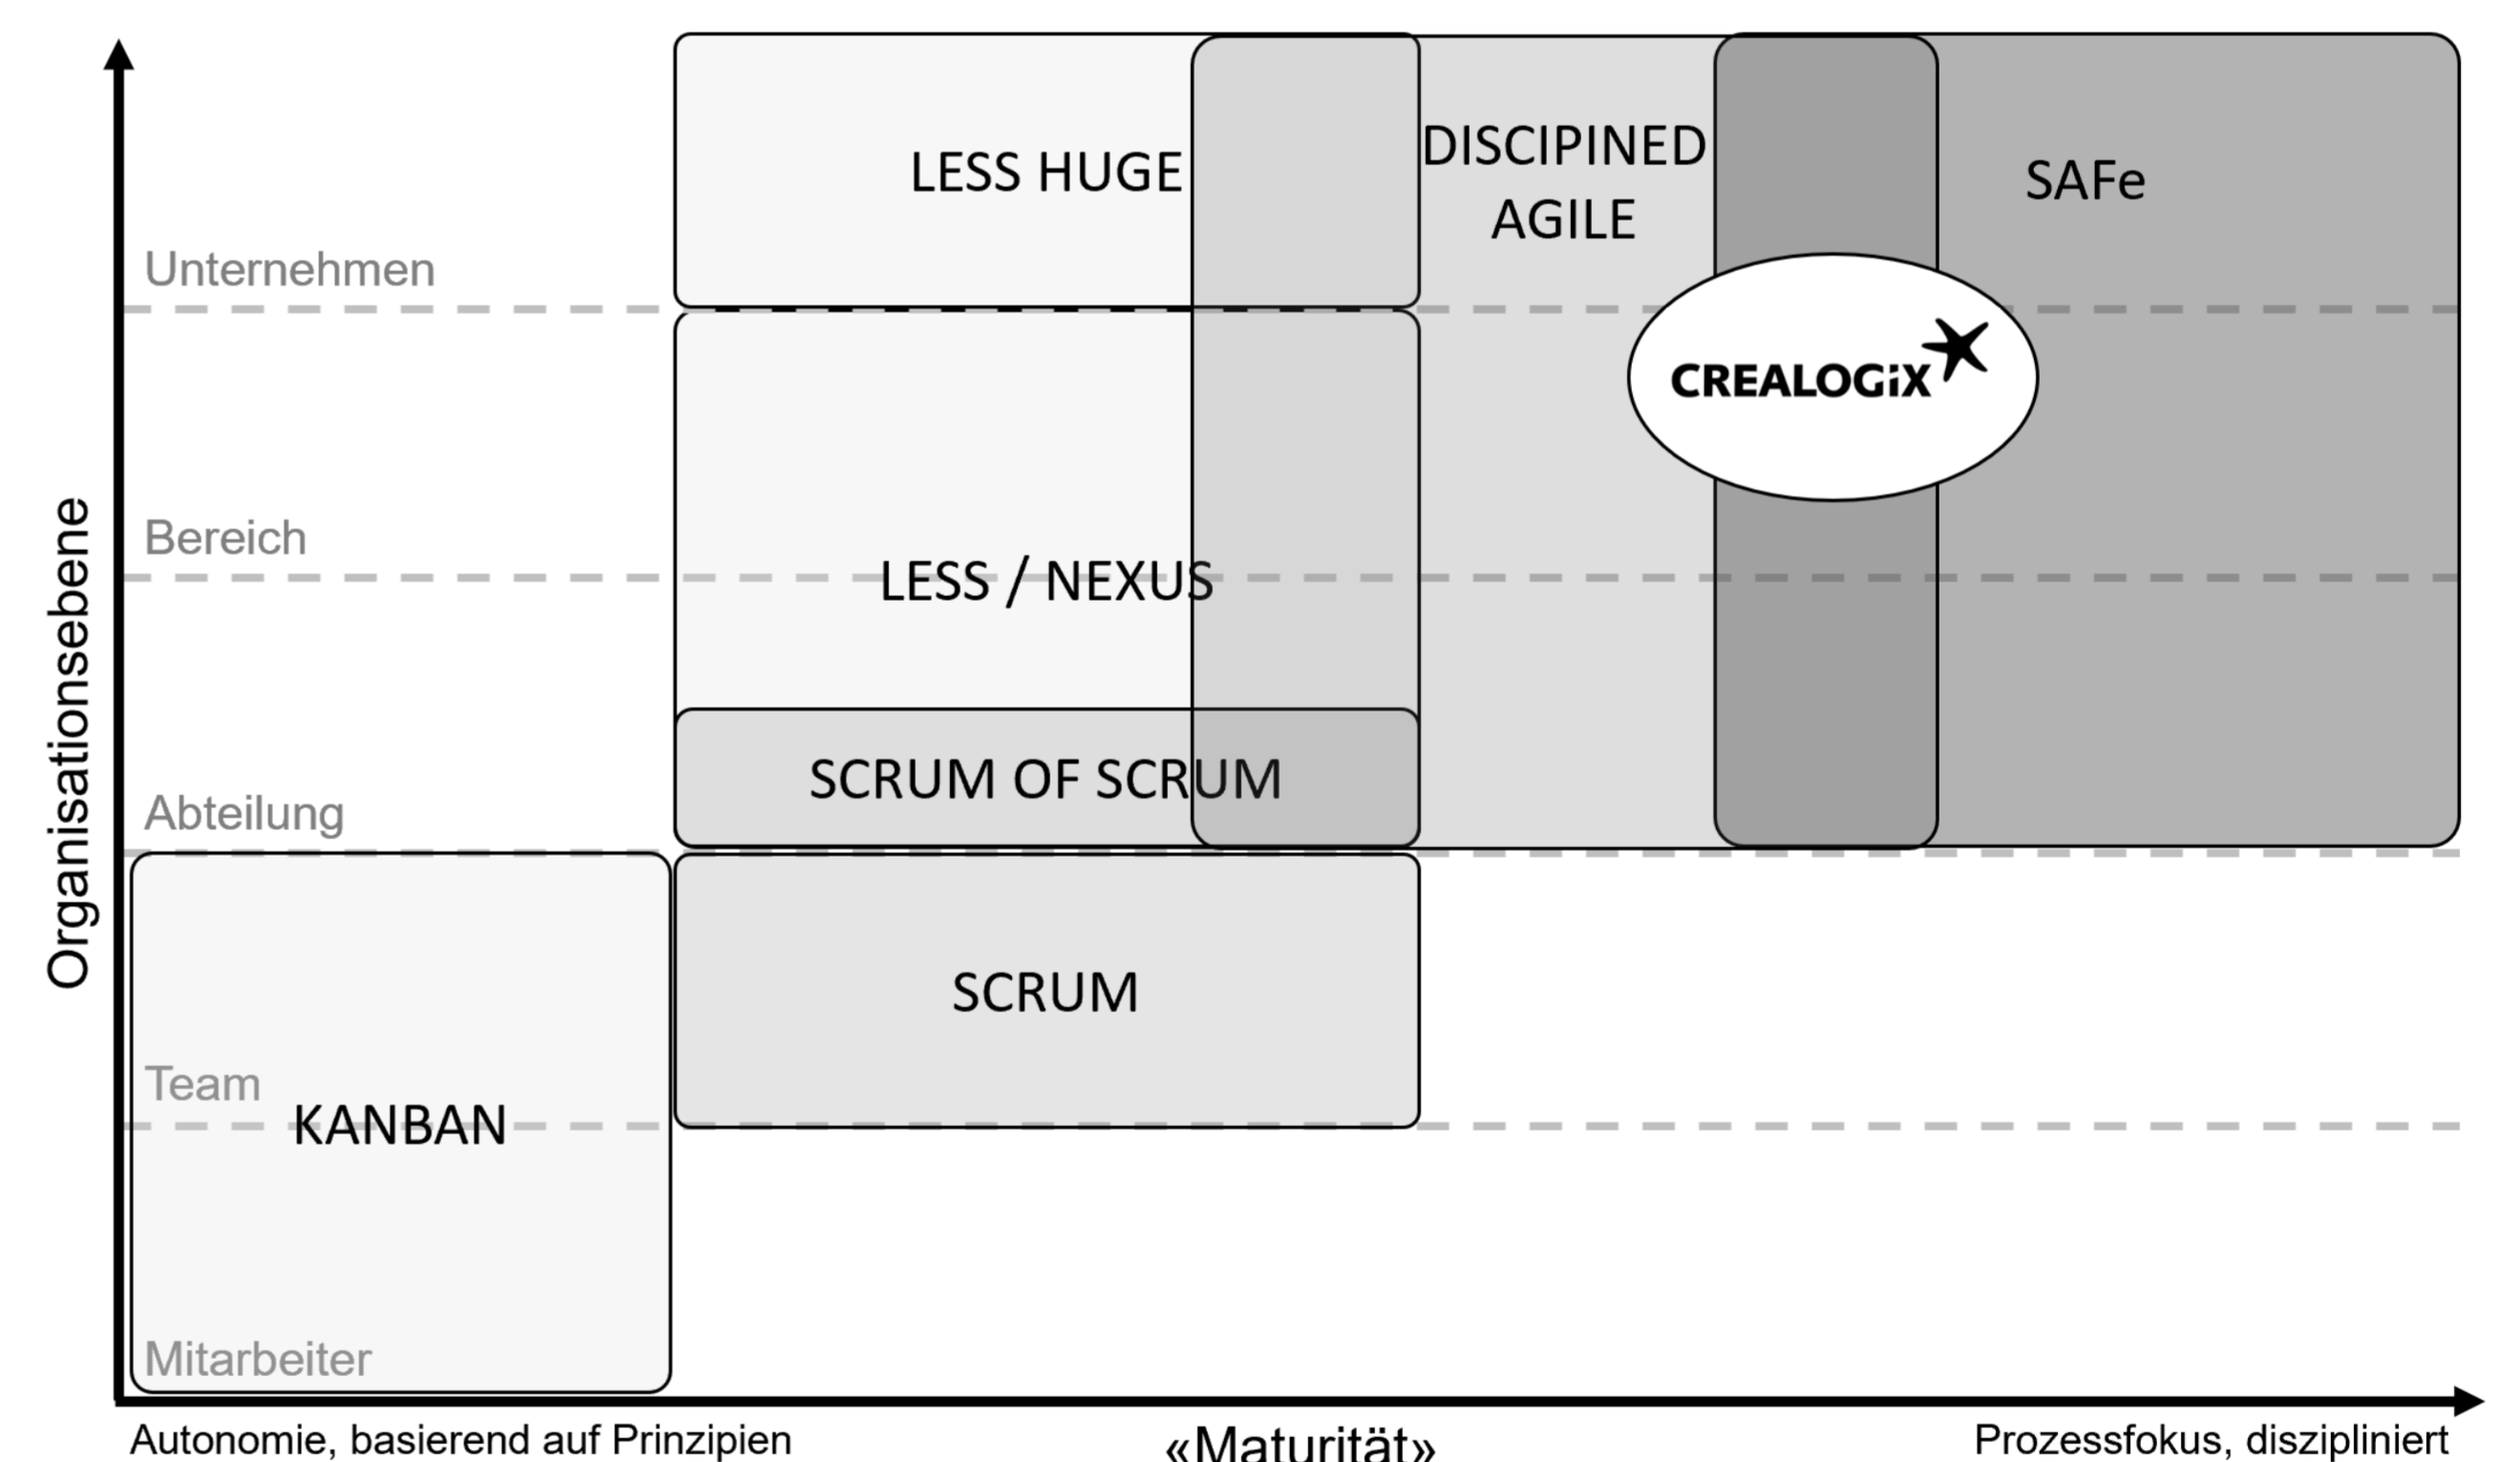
Organisationsebene

LESS HUGE

DISCIPINED AGILE

SAFe

Unternehmen

CREALOGiX

Bereich

LESS / NEXUS

SCRUM OF SCRUM

Abteilung

SCRUM

Team

KANBAN

Mitarbeiter

Autonomie, basierend auf Prinzipien

«Maturität»

Prozessfokus, diszipliniert